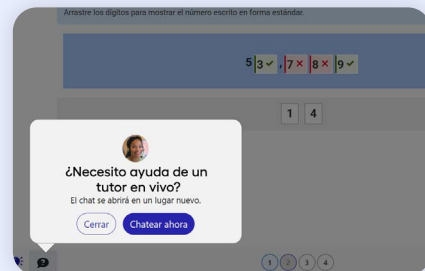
Arrastre los dígitos para mostrar el número escrito en forma estándar.

5 3 ✓ , 7 × 8 × 9 ✓

1 4

¿Necesito ayuda de un tutor en vivo?

El chat se abrirá en un lugar nuevo.

Cerrar Chatear ahora

1 2 3 4